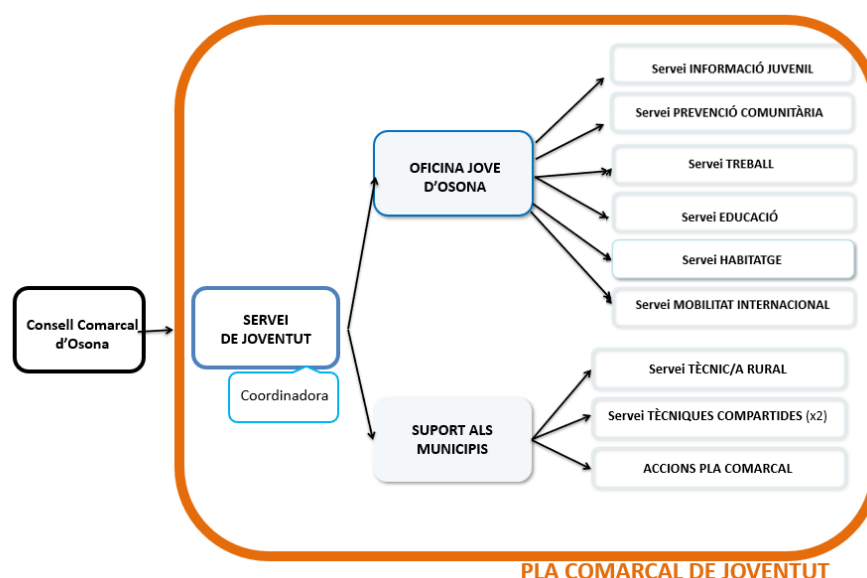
Consell Comarcal d'Osona

SERVEI DE JOVENTUT

Coordinadora

OFICINA JOVE D'OSONA

SUPORT ALS MUNICIPIS

Servei INFORMACIÓ JUVENIL

Servei PREVENCIÓ COMUNITÀRIA

Servei TREBALL

Servei EDUCACIÓ

Servei HABITATGE

Servei MOBILITAT INTERNACIONAL

Servei TÈCNIC/A RURAL

Servei TÈCNIQUES COMPARTIDES (x2)

ACCIONS PLA COMARCAL

PLA COMARCAL DE JOVENTUT